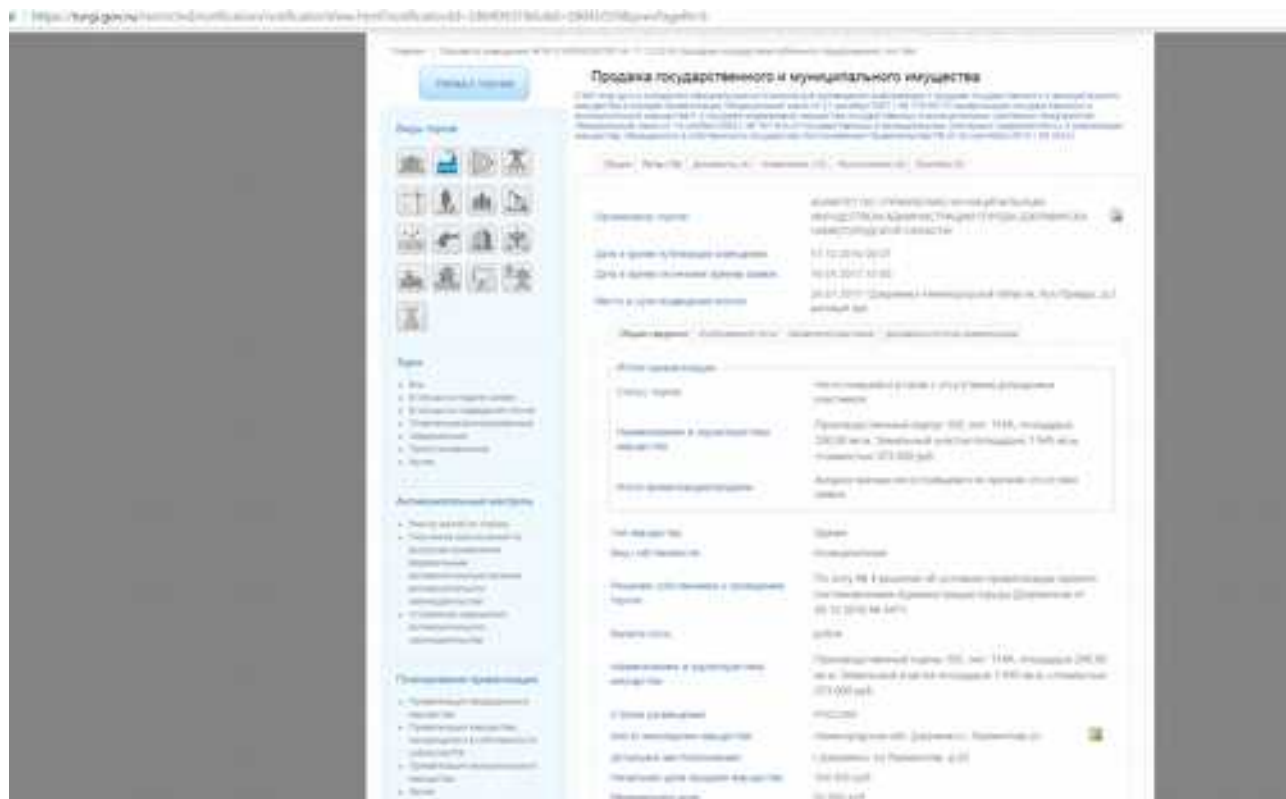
https://torgi.gov.ru/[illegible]

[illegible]

Назад к поиску

Виды торгов

Продажа государственного и муниципального имущества

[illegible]

Общие | Лоты (1) | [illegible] | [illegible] | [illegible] | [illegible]

Организатор торгов | КОМИТЕТ ПО УПРАВЛЕНИЮ МУНИЦИПАЛЬНЫМ ИМУЩЕСТВОМ АДМИНИСТРАЦИИ ГОРОДА ДЗЕРЖИНСКА НИЖЕГОРОДСКОЙ ОБЛАСТИ

Дата и время публикации извещения | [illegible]

Дата и время окончания приема заявок | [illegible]

Место и срок подведения итогов | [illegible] Дзержинск Нижегородской области, пл. Правды, д.1 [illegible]

Общие сведения | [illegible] | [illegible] | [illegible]

Итоги проведения

Статус торгов | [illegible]

Наименование и характеристики имущества | Производственный корпус 100, лит. 114А, площадью 290,90 кв.м. Земельный участок площадью 7 945 кв.м. стоимостью 373 000 руб.

Итоги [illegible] | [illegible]

Тип имущества | Здания

Вид собственности | Муниципальная

Решение об условиях приватизации | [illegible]

Валюта лота | рубли

Наименование и характеристики имущества | Производственный корпус 100, лит. 114А, площадью 290,90 кв.м. Земельный участок площадью 7 945 кв.м. стоимостью 373 000 руб.

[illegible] | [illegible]

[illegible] | Нижегородская обл, Дзержинск г, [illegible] | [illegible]

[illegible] | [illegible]

Начальная цена продажи имущества | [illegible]

Торги

Антикоррупционный мониторинг

Планирование приватизации